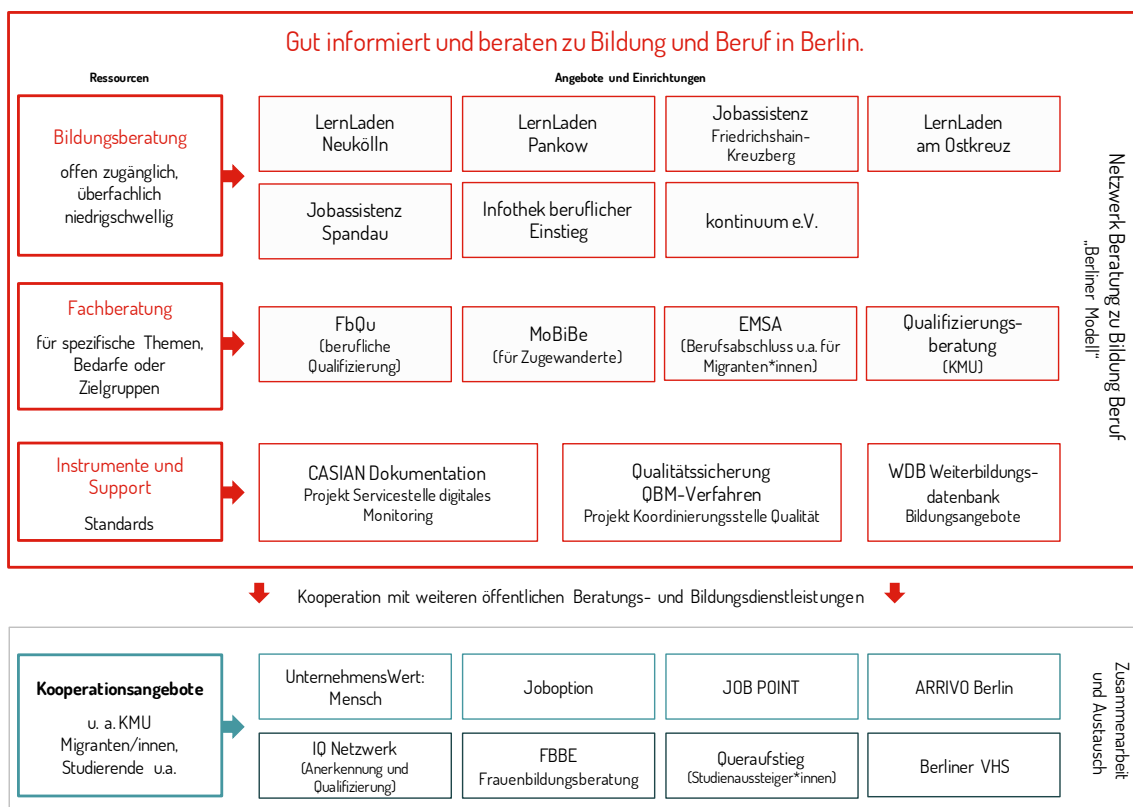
Gut informiert und beraten zu Bildung und Beruf in Berlin.

Ressourcen

Angebote und Einrichtungen

Bildungsberatung
offen zugänglich, überfachlich niedrigschwellig

LernLaden Neukölln

LernLaden Pankow

Jobassistenz Friedrichshain-Kreuzberg

LernLaden am Ostkreuz

Jobassistenz Spandau

Infothek beruflicher Einstieg

kontinuum e.V.

Fachberatung
für spezifische Themen, Bedarfe oder Zielgruppen

FbQu (berufliche Qualifizierung)

MoBiBe (für Zugewanderte)

EMSA (Berufsabschluss u.a. für Migranten*innen)

Qualifizierungsberatung (KMU)

Instrumente und Support
Standards

CASIAN Dokumentation
Projekt Servicestelle digitales Monitoring

Qualitätssicherung
QBM-Verfahren
Projekt Koordinierungsstelle Qualität

WDB Weiterbildungsdatenbank Bildungsangebote

Netzwerk Beratung zu Bildung Beruf „Berliner Modell"

Kooperation mit weiteren öffentlichen Beratungs- und Bildungsdienstleistungen

Kooperationsangebote
u. a. KMU
Migranten/innen,
Studierende u.a.

UnternehmensWert: Mensch

Joboption

JOB POINT

ARRIVO Berlin

IQ Netzwerk (Anerkennung und Qualifizierung)

FBBE Frauenbildungsberatung

Queraufstieg (Studienaussteiger*innen)

Berliner VHS

Zusammenarbeit und Austausch